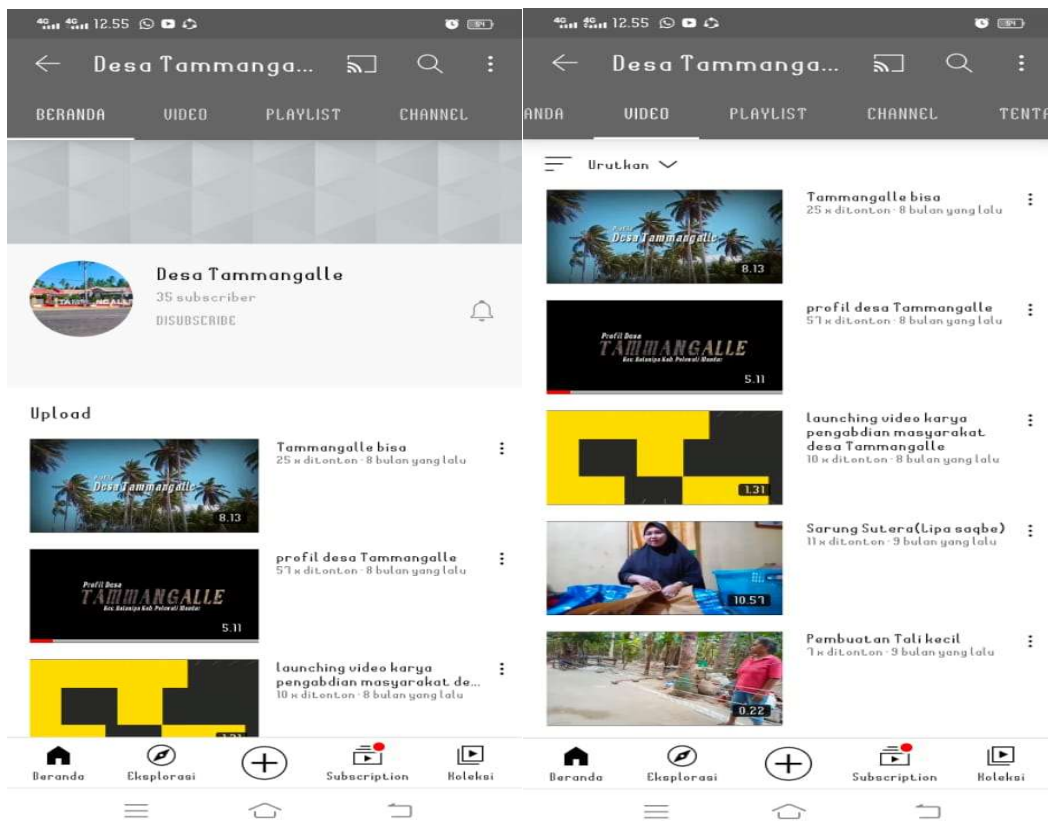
4G 4G 12.55

Desa Tammanga...

BERANDA VIDEO PLAYLIST CHANNEL

Desa Tammangalle
35 subscriber
DISUBSCRIBE

Upload

Desa Tammangalle
8.13
Tammangalle bisa
25 x ditonton · 8 bulan yang lalu

Profil Desa
TAMMANGALLE
5.11
profil desa Tammangalle
57 x ditonton · 8 bulan yang lalu

launching video karya pengabdian masyarakat de...
10 x ditonton · 8 bulan yang lalu

Beranda Eksplorasi Subscription Koleksi

4G 4G 12.55

Desa Tammanga...

ANDA VIDEO PLAYLIST CHANNEL TENTA

Urutkan

Desa Tammangalle
8.13
Tammangalle bisa
25 x ditonton · 8 bulan yang lalu

Profil Desa
TAMMANGALLE
5.11
profil desa Tammangalle
57 x ditonton · 8 bulan yang lalu

1.31
launching video karya pengabdian masyarakat desa Tammangalle
10 x ditonton · 8 bulan yang lalu

10.57
Sarung Sutera(Lipa saqbe)
11 x ditonton · 9 bulan yang lalu

0.22
Pembuatan Tali kecil
7 x ditonton · 9 bulan yang lalu

Beranda Eksplorasi Subscription Koleksi